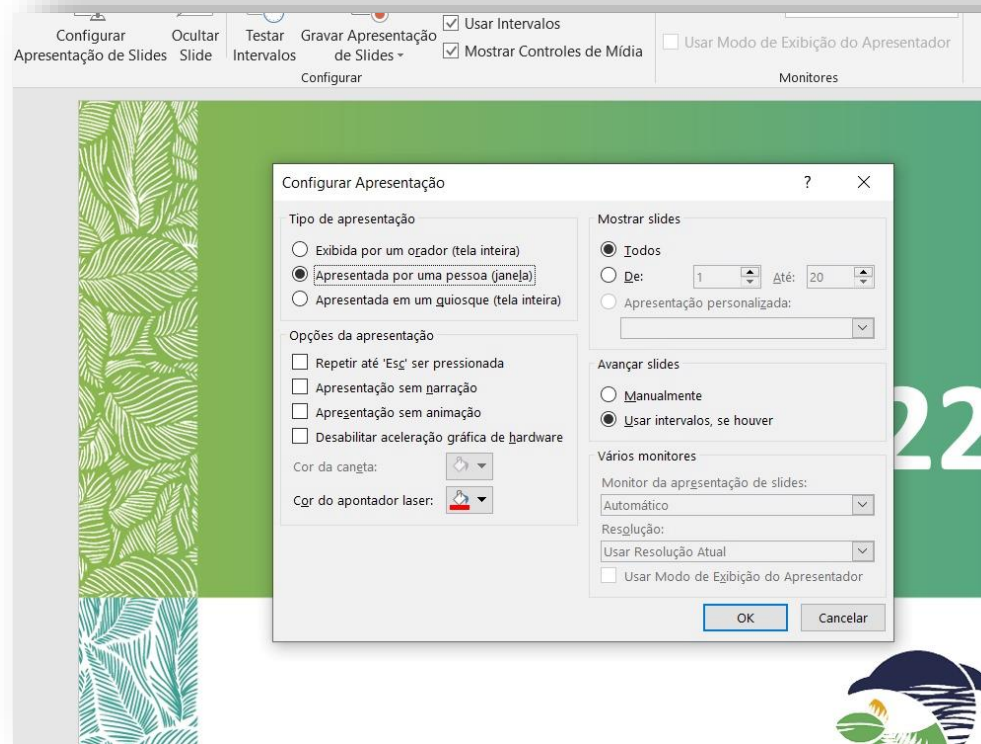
Configurar Apresentação de Slides
Ocultar Slide
Testar Intervalos
Gravar Apresentação de Slides
Usar Intervalos
Mostrar Controles de Mídia
Configurar
Usar Modo de Exibição do Apresentador
Monitores

Configurar Apresentação
?
X

Tipo de apresentação
Exibida por um orador (tela inteira)
Apresentada por uma pessoa (janela)
Apresentada em um quiosque (tela inteira)

Opções da apresentação
Repetir até 'Esc' ser pressionada
Apresentação sem narração
Apresentação sem animação
Desabilitar aceleração gráfica de hardware
Cor da caneta:
Cor do apontador laser:

Mostrar slides
Todos
De: 1 Até: 20
Apresentação personalizada:

Avançar slides
Manualmente
Usar intervalos, se houver

Vários monitores
Monitor da apresentação de slides:
Automático
Resolução:
Usar Resolução Atual
Usar Modo de Exibição do Apresentador

OK
Cancelar

22